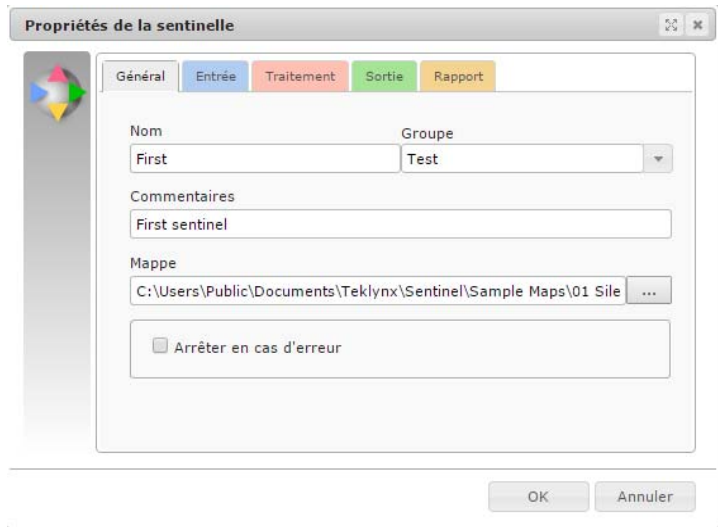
Propriétés de la sentinelle

Général | Entrée | Traitement | Sortie | Rapport

Nom
First

Groupe
Test

Commentaires
First sentinel

Mappe
C:\Users\Public\Documents\Teklynx\Sentinel\Sample Maps\01 Sile ...

Arrêter en cas d'erreur

OK
Annuler